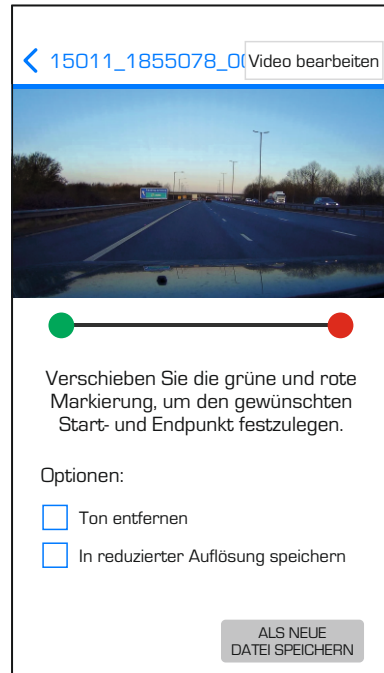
< 15011_1855078_0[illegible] Video bearbeiten

Verschieben Sie die grüne und rote Markierung, um den gewünschten Start- und Endpunkt festzulegen.

Optionen:

Ton entfernen

In reduzierter Auflösung speichern

ALS NEUE DATEI SPEICHERN